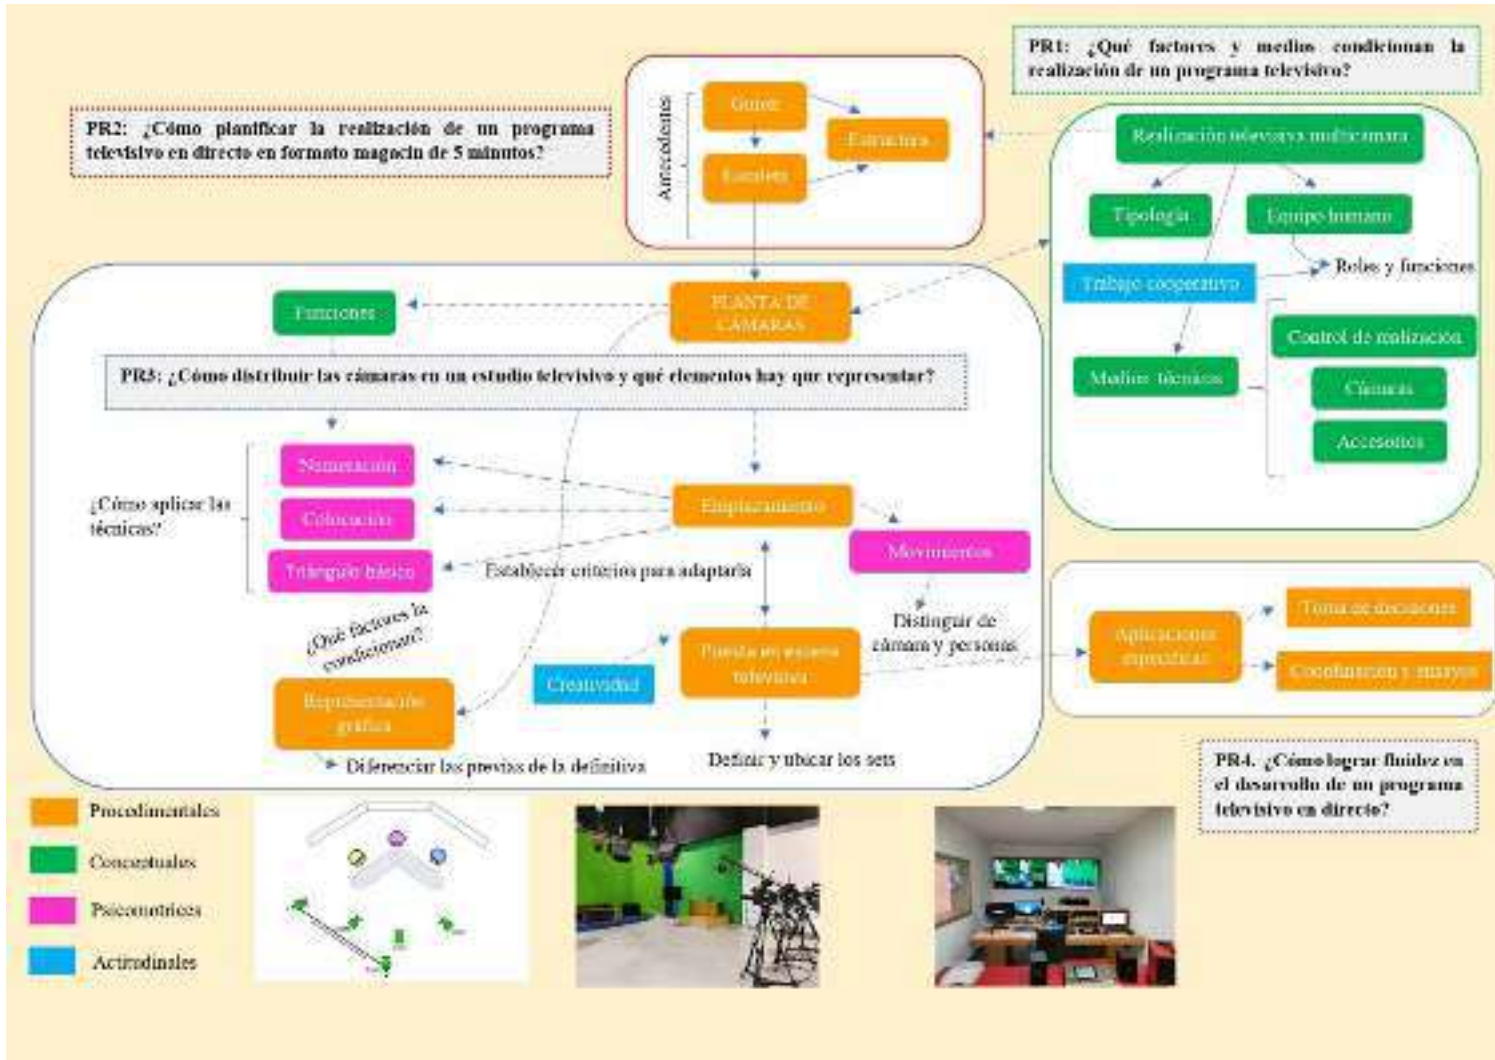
PR1: ¿Qué factores y medios condicionan la realización de un programa televisivo?

PR2: ¿Cómo planificar la realización de un programa televisivo en directo en formato magacín de 5 minutos?

Antecedentes

Guion

Escaleta

Estructura

Realización televisiva multicámara

Tipología

Equipo humano

Trabajo cooperativo

Roles y funciones

Medios técnicos

Control de realización

Cámaras

Accesorios

PLANTA DE CÁMARAS

Funciones

PR3: ¿Cómo distribuir las cámaras en un estudio televisivo y qué elementos hay que representar?

¿Cómo aplicar las técnicas?

Numeración

Colocación

Triángulo básico

Emplazamiento

Movimientos

Establecer criterios para adaptarla

¿Qué factores la condicionan?

Representación gráfica

Creatividad

Puesta en escena televisiva

Distinguir de cámara y personas

Aplicaciones específicas

Toma de decisiones

Coordinación y ensayos

Diferenciar las previas de la definitiva

Definir y ubicar los sets

PR4. ¿Cómo lograr fluidez en el desarrollo de un programa televisivo en directo?

Procedimentales

Conceptuales

Psicomotrices

Actitudinales